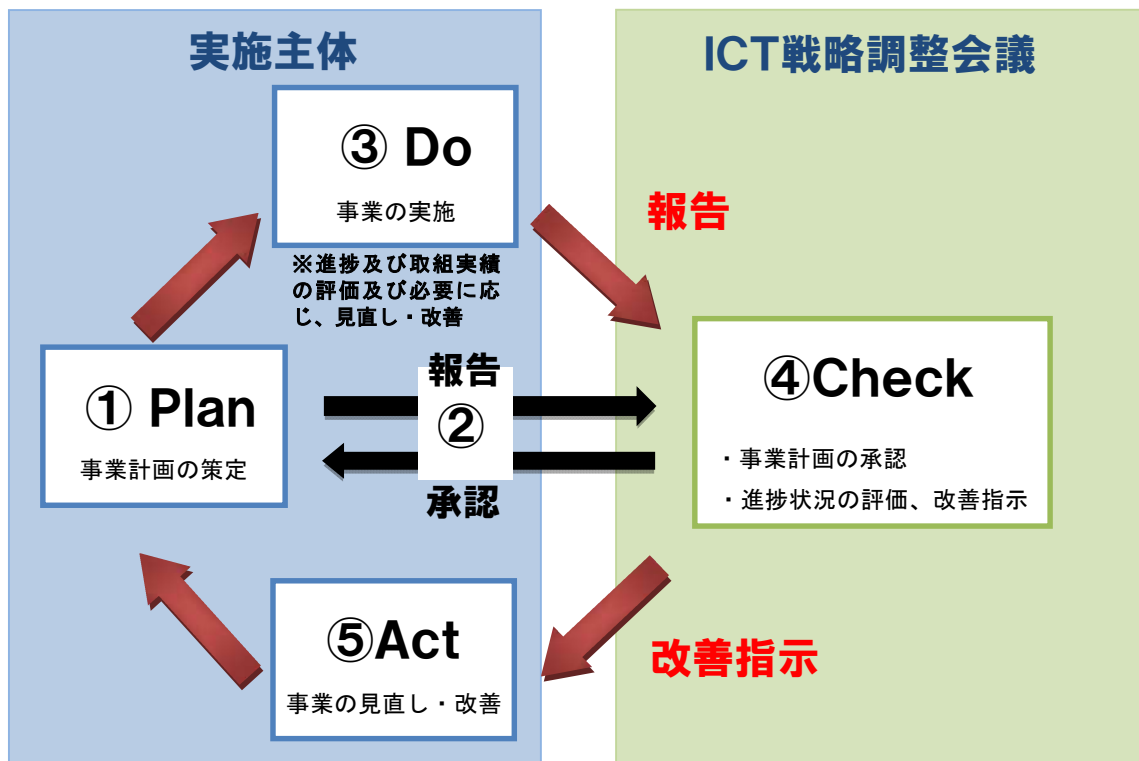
実施主体

ICT戦略調整会議

③ Do

事業の実施

※進捗及び取組実績の評価及び必要に応じ、見直し・改善

報告

① Plan

事業計画の策定

報告

②

承認

④Check

・事業計画の承認

・進捗状況の評価、改善指示

⑤Act

事業の見直し・改善

改善指示